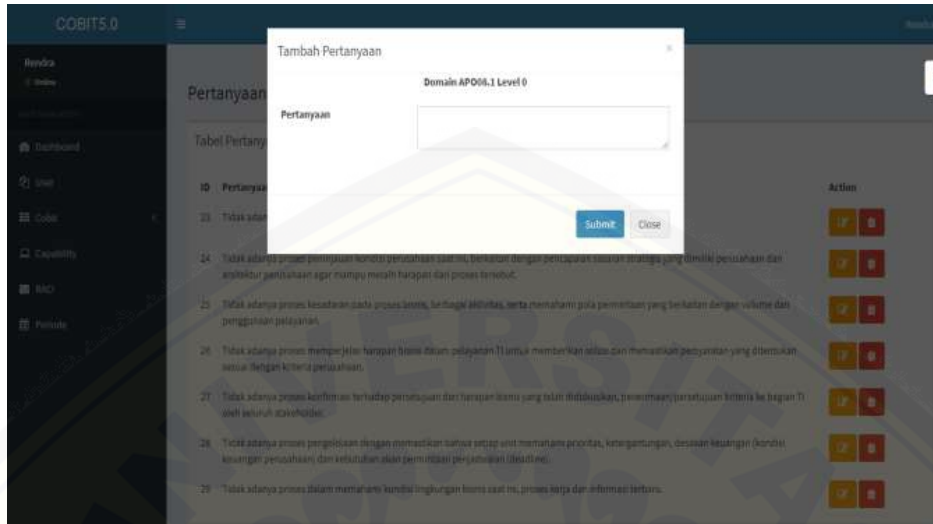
COBIT5.0

Rendra
Online

Dashboard
User
Cobit
Capability
RACI
Periode

Pertanyaan

Tabel Pertany

ID Pertanyaa

23 Tidak adan

24 Tidak adanya proses peninjauan kondisi perusahaan saat ini, berkaitan dengan pencapaian sasaran strategis yang dimiliki perusahaan dan arsitektur perusahaan agar mampu meraih harapan dari proses tersebut.

25 Tidak adanya proses kesadaran pada proses bisnis, berbagai aktivitas, serta memahami pola permintaan yang berkaitan dengan volume dan penggunaan pelayanan.

26 Tidak adanya proses memperjelas harapan bisnis dalam pelayanan TI untuk memberikan solusi dan memastikan persyaratan yang ditentukan sesuai dengan kriteria perusahaan.

27 Tidak adanya proses konfirmasi terhadap persetujuan dari harapan bisnis yang telah didiskusikan, penerimaan, persetujuan kriteria ke bagian TI oleh seluruh stakeholder.

28 Tidak adanya proses pengelolaan dengan memastikan bahwa setiap unit memahami prioritas, ketergantungan, desakan keuangan (kondisi keuangan perusahaan) dan kebutuhan akan permintaan penjadwalan (deadline).

29 Tidak adanya proses dalam memahami kondisi lingkungan bisnis saat ini, proses kerja dan informasi terbaru.

Action

Tambah Pertanyaan
×
Domain APO08.1 Level 0
Pertanyaan
Submit
Close